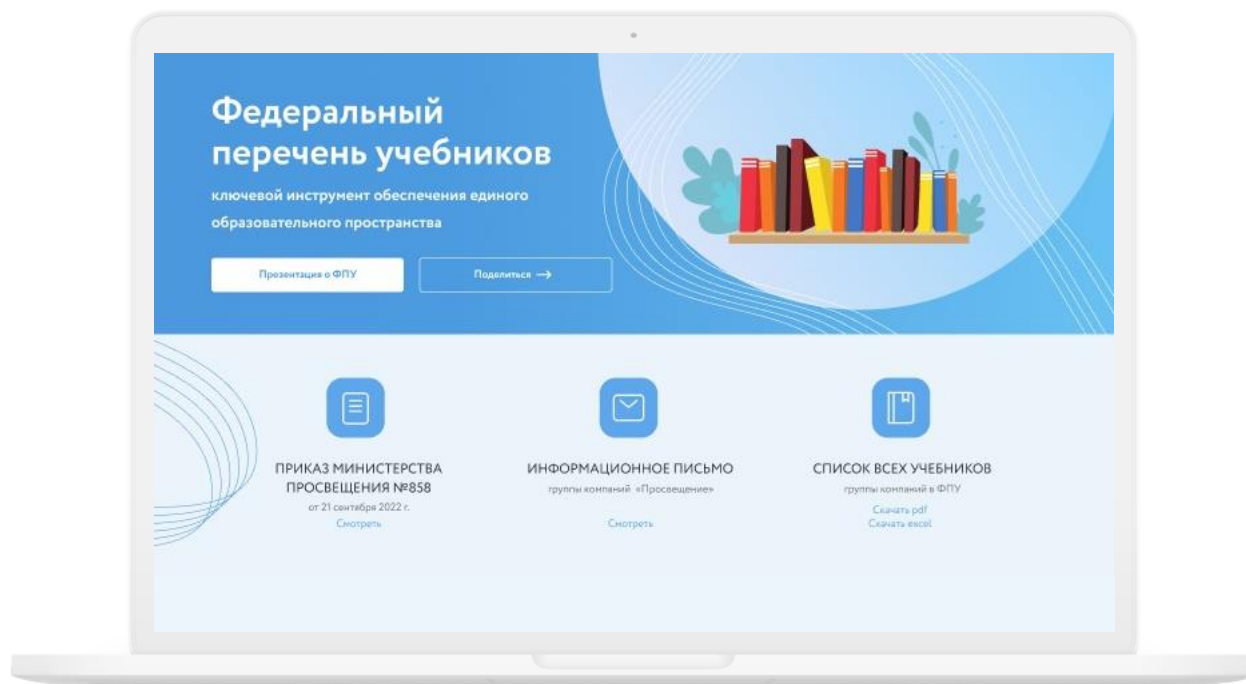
Федеральный перечень учебников

ключевой инструмент обеспечения единого образовательного пространства

Презентация о ФПУ

Поделиться →

ПРИКАЗ МИНИСТЕРСТВА ПРОСВЕЩЕНИЯ №858

от 21 сентября 2022 г.

Смотреть

ИНФОРМАЦИОННОЕ ПИСЬМО

группы компаний «Просвещение»

Смотреть

СПИСОК ВСЕХ УЧЕБНИКОВ

группы компаний в ФПУ

Скачать pdf

Скачать excel